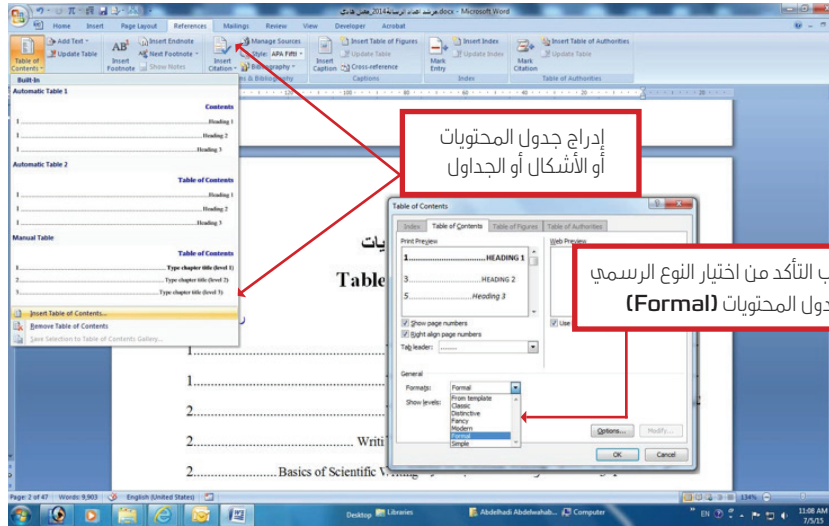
مرشد اعداد الرسالة 2014 معدل نهائي.docx - Microsoft Word

Home Insert Page Layout References Mailings Review View Developer Acrobat

Table of Contents
Add Text
Update Table
Insert Endnote
Next Footnote
Show Notes
Insert Footnote
Manage Sources
Style: APA Fifth
Bibliography
Insert Citation
Citations & Bibliography
Insert Table of Figures
Update Table
Cross-reference
Insert Caption
Captions
Insert Index
Update Index
Mark Entry
Index
Insert Table of Authorities
Update Table
Mark Citation
Table of Authorities

Built-In
Automatic Table 1
Contents
Heading 1
Heading 2
Heading 3
Automatic Table 2
Table of Contents
Heading 1
Heading 2
Heading 3
Manual Table
Table of Contents
Type chapter title (level 1)
Type chapter title (level 2)
Type chapter title (level 3)
Insert Table of Contents...
Remove Table of Contents
Save Selection to Table of Contents Gallery...

إدراج جدول المحتويات أو الأشكال أو الجداول

ب التأكد من اختيار النوع الرسمي
جدول المحتويات (Formal)

يات
Table

Table of Contents
Index Table of Contents Table of Figures Table of Authorities
Print Preview
HEADING 1
3 HEADING 2
5 Heading 3
Web Preview
Show page numbers
Right align page numbers
Tab leader: .......
Use
General
Formats: Formal
Show levels:
From template
Classic
Distinctive
Fancy
Modern
Formal
Simple
Options... Modify...
OK Cancel

1.......
1.......
2.......
2....... Writ
2.......Basics of Scientific Writing

Page: 2 of 47 Words: 9,903 English (United States)
134%
Desktop Libraries Abdelhadi Abdelwahab... Computer
EN 11:08 AM 7/5/15